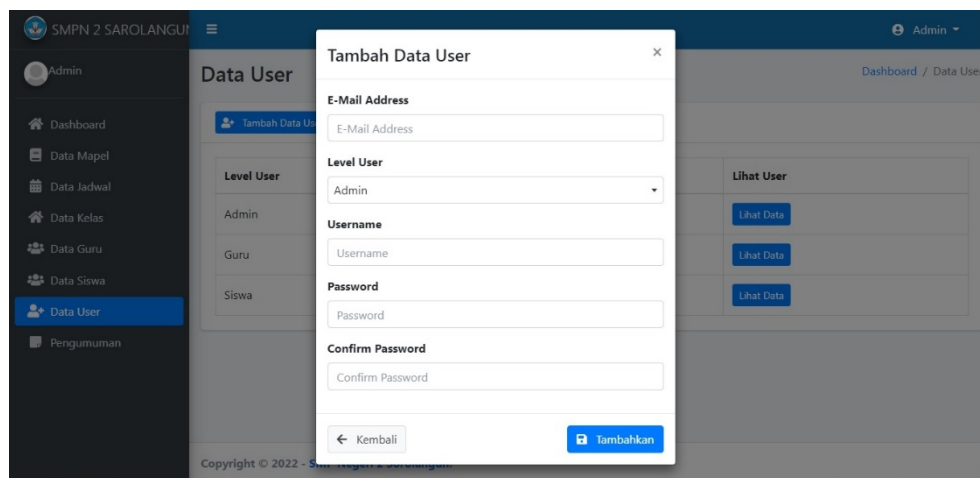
SMPN 2 SAROLANGU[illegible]

Admin ▾

Admin

Dashboard
Data Mapel
Data Jadwal
Data Kelas
Data Guru
Data Siswa
Data User
Pengumuman

Data User

Dashboard / Data Use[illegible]

Tambah Data Us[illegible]

| Level User | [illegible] | Lihat User |
|---|---|---|
| Admin | | Lihat Data |
| Guru | | Lihat Data |
| Siswa | | Lihat Data |

Copyright © 2022 - S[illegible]

Tambah Data User ×

E-Mail Address
E-Mail Address

Level User
Admin

Username
Username

Password
Password

Confirm Password
Confirm Password

← Kembali

Tambahkan